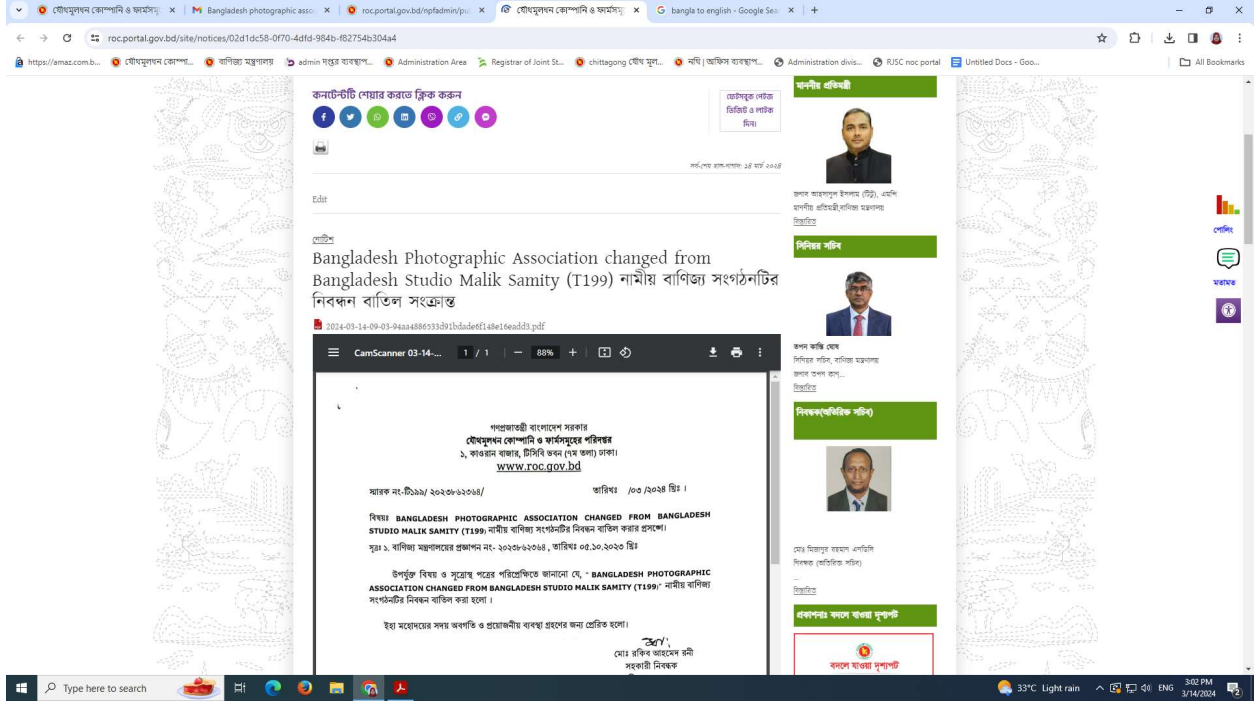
যৌথমূলধন কোম্পানি ও ফার্মসমূ × | Bangladesh photographic asso × | roc.portal.gov.bd/npfadmin/pu × | যৌথমূলধন কোম্পানি ও ফার্মসমূ × | bangla to english - Google Sea × | +

roc.portal.gov.bd/site/notices/02d1dc58-0f70-4dfd-984b-f82754b304a4

https://amaz.com.b... যৌথমূলধন কোম্পা... বাণিজ্য মন্ত্রণালয় admin দপ্তর ব্যবস্থাপ... Administration Area Registrar of Joint St... chittagong যৌথ মূল... নথি | অফিস ব্যবস্থাপ... Administration divis... RJSC noc portal Untitled Docs - Goo... All Bookmarks

কনটেন্টটি শেয়ার করতে ক্লিক করুন

ফেসবুকে লাইক দিতে ও লাইক দিন

সর্ব-শেষ হাল-নাগাদ: ১৪ মার্চ ২০২৪

Edit

নোটিশ

Bangladesh Photographic Association changed from Bangladesh Studio Malik Samity (T199) নামীয় বাণিজ্য সংগঠনটির নিবন্ধন বাতিল সংক্রান্ত

2024-03-14-09-03-94aa4886533d91bdade6f148e16eadd3.pdf

CamScanner 03-14-... 1 / 1 | — 88% +

গণপ্রজাতন্ত্রী বাংলাদেশ সরকার
যৌথমূলধন কোম্পানি ও ফার্মসমূহের পরিদপ্তর
১, কাওরান বাজার, টিসিবি ভবন (৭ম তলা) ঢাকা।
www.roc.gov.bd

স্মারক নং-টি১৯৯/ ২০২৩৬২৩৬৪/ তারিখঃ /০৩ /২০২৪ খ্রিঃ।

বিষয়ঃ BANGLADESH PHOTOGRAPHIC ASSOCIATION CHANGED FROM BANGLADESH STUDIO MALIK SAMITY (T199) নামীয় বাণিজ্য সংগঠনটির নিবন্ধন বাতিল করার প্রসঙ্গে।

সূত্রঃ ১. বাণিজ্য মন্ত্রণালয়ের প্রজ্ঞাপন নং- ২০২৩৬২৩৬৪, তারিখঃ ০৫.১০.২০২৩ খ্রিঃ

উপর্যুক্ত বিষয় ও সূত্রোক্ত পত্রের পরিপ্রেক্ষিতে জানানো যে, " BANGLADESH PHOTOGRAPHIC ASSOCIATION CHANGED FROM BANGLADESH STUDIO MALIK SAMITY (T199)" নামীয় বাণিজ্য সংগঠনটির নিবন্ধন বাতিল করা হলো।

ইহা মহোদয়ের সদয় অবগতি ও প্রয়োজনীয় ব্যবস্থা গ্রহণের জন্য প্রেরিত হলো।

মোঃ রকিব আহমেদ রনী
সহকারী নিবন্ধক

মাননীয় প্রতিমন্ত্রী

জনাব আহসানুল ইসলাম (টিটু), এমপি
মাননীয় প্রতিমন্ত্রী,বাণিজ্য মন্ত্রণালয়
বিস্তারিত

সিনিয়র সচিব

তপন কান্তি ঘোষ
সিনিয়র সচিব, বাণিজ্য মন্ত্রণালয়
জনাব তপন কান্...
বিস্তারিত

নিবন্ধক(অতিরিক্ত সচিব)

মোঃ মিজানুর রহমান এনডিসি
নিবন্ধক (অতিরিক্ত সচিব)
...
বিস্তারিত

প্রকাশনাঃ বদলে যাওয়া দৃশ্যপট

বদলে যাওয়া দৃশ্যপট

পোলিং
মতামত

Type here to search
33°C Light rain ENG 3:02 PM 3/14/2024